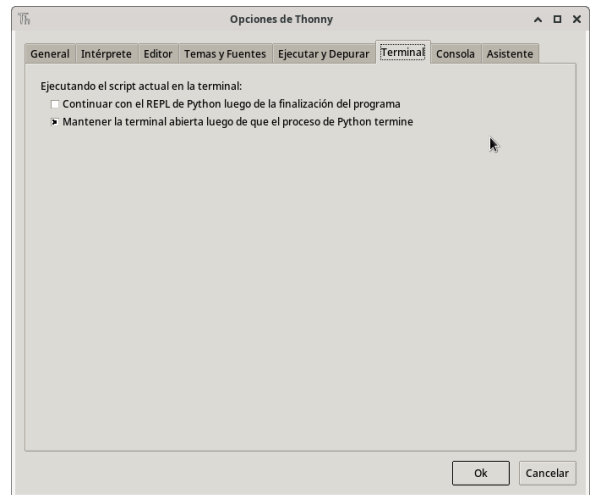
Th

Opciones de Thonny

General | Intérprete | Editor | Temas y Fuentes | Ejecutar y Depurar | Terminal | Consola | Asistente

Ejecutando el script actual en la terminal:

Continuar con el REPL de Python luego de la finalización del programa

Mantener la terminal abierta luego de que el proceso de Python termine

Ok

Cancelar